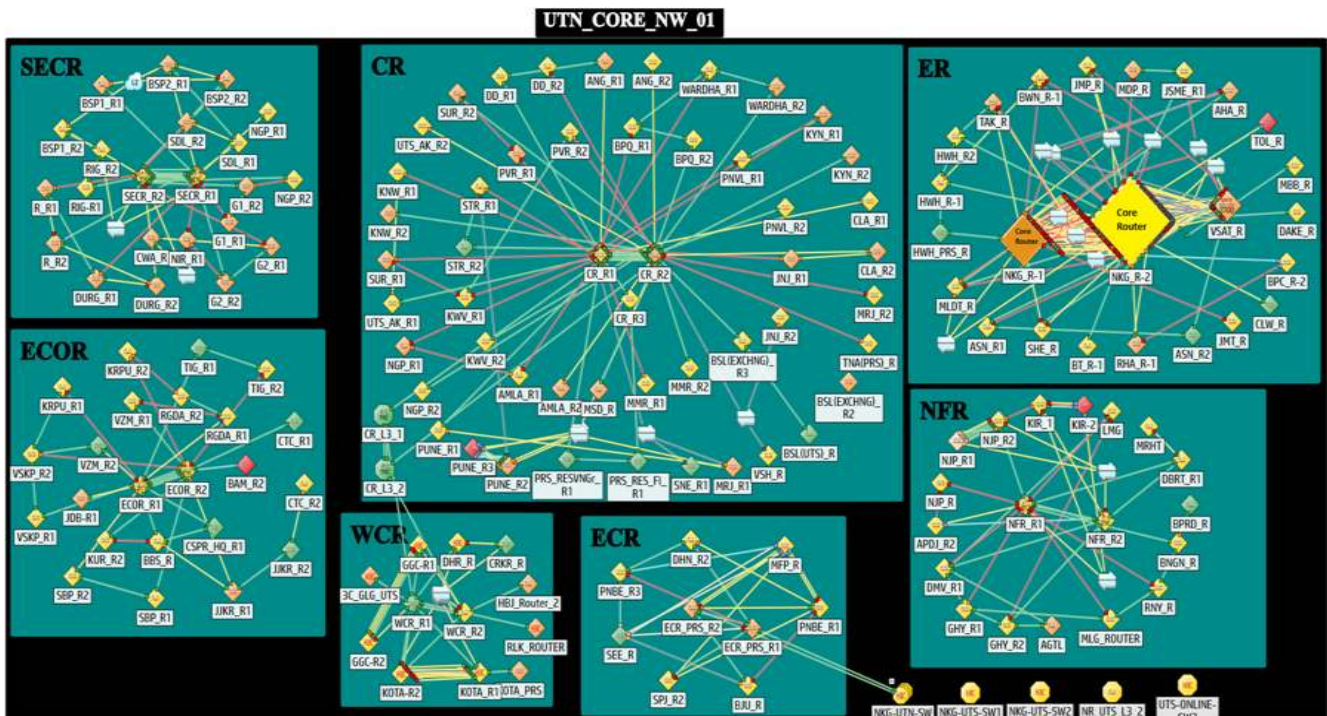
UTN_CORE_NW_01

SECR
BSP2_R1
BSP1_R1
BSP2_R2
NGP_R1
BSP1_R2
SDL_R2
RIG_R2
SDL_R1
R_R1
RIG-R1
SECR_R2
SECR_R1
NGP_R2
G1_R2
CWA_R
NIR_R1
G1_R1
R_R2
G2_R1
DURG_R1
DURG_R2
G2_R2

CR
DD_R1
DD_R2
ANG_R1
ANG_R2
WARDHA_R1
SUR_R2
WARDHA_R2
PVR_R2
BPQ_R1
KYN_R1
UTS_AK_R2
PVR_R1
BPQ_R2
PNVL_R1
KYN_R2
KNW_R1
STR_R1
CLA_R1
PNVL_R2
KNW_R2
STR_R2
CR_R1
CR_R2
SUR_R1
JNJ_R1
CLA_R2
UTS_AK_R1
KWV_R1
CR_R3
MRJ_R2
JNJ_R2
NGP_R1
KWV_R2
BSL(EXCHNG)_R3
TNA(PRS)_R
MMR_R2
AMLA_R1
NGP_R2
AMLA_R2
MSD_R
MMR_R1
BSL(EXCHNG)_R2
CR_L3_1
PUNE_R1
PUNE_R3
BSL(UTS)_R
CR_L3_2
PUNE_R2
PRS_RESVNGr_R1
PRS_RES_FL_R1
SNE_R1
MRJ_R1
VSH_R

ER
BWN_R-1
JMP_R
MDP_R
JSME_R1
TAK_R
AHA_R
HWH_R2
TOL_R
HWH_R-1
MBB_R
Core Router
Core Router
VSAT_R
DAKE_R
HWH_PRS_R
NKG_R-1
NKG_R-2
BPC_R-2
MLDT_R
CLW_R
ASN_R1
SHE_R
JMT_R
BT_R-1
RHA_R-1
ASN_R2

ECOR
KRPU_R2
TIG_R1
KRPU_R1
VZM_R1
RGDA_R2
TIG_R2
RGDA_R1
CTC_R1
VSKP_R2
VZM_R2
BAM_R2
ECOR_R2
JDB-R1
ECOR_R1
CTC_R2
VSKP_R1
CSPR_HQ_R1
KUR_R2
BBS_R
JJKR_R2
SBP_R2
JJKR_R1
SBP_R1

NFR
KIR_1
KIR-2
NJP_R2
LMG
MRHT
NJP_R1
DBRT_R1
NJP_R
NFR_R1
BPRD_R
APDJ_R2
NFR_R2
BNGN_R
DMV_R1
RNY_R
GHY_R1
GHY_R2
AGTL
MLG_ROUTER

WCR
GGC-R1
DHR_R
CRKR_R
3C_GLG_UTS
HBJ_Router_2
WCR_R1
WCR_R2
RLK_ROUTER
GGC-R2
KOTA-R2
KOTA_R1
KOTA_PRS

ECR
DHN_R2
MFP_R
PNBE_R3
ECR_PRS_R2
PNBE_R1
ECR_PRS_R1
SEE_R
SPJ_R2
BJU_R

NKG-UTN-SW
NKG-UTS-SW1
NKG-UTS-SW2
NR_UTS_L3_2
UTS-ONLINE-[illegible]